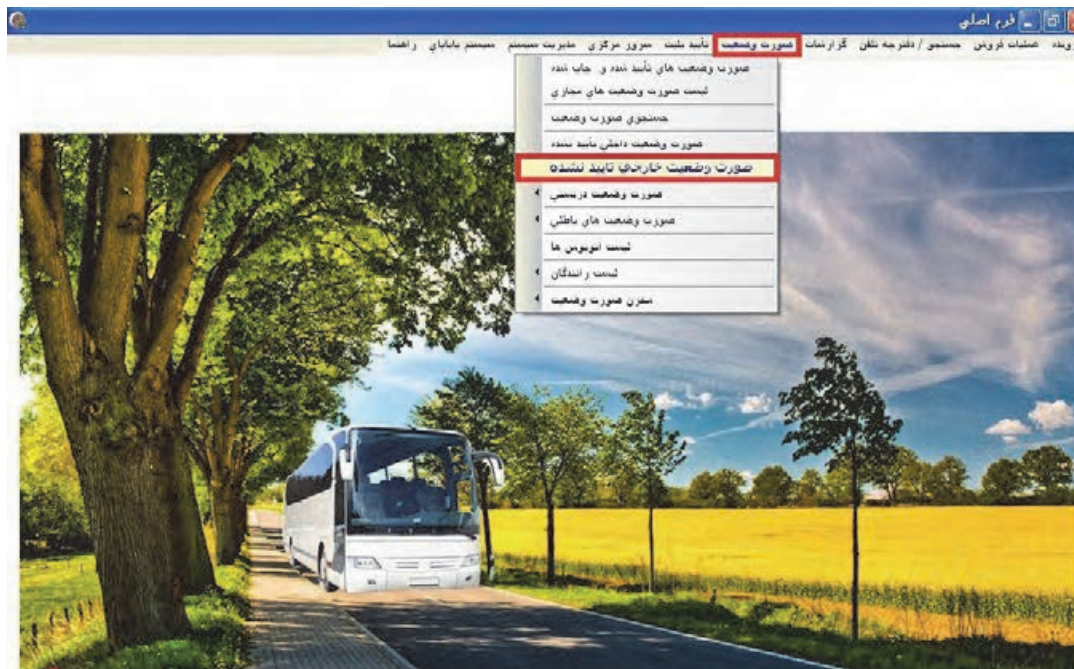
فرم اصلی

ویده عملیات فروش جستجو / دفترچه تلفن گزارشات صورت وضعیت تأیید بلیت سرور مرکزی مدیریت سیستم سیستم بایابای راهنما

صورت وضعیت های تأیید شده و چاپ شده
لیست صورت وضعیت های مجازی
جستجوی صورت وضعیت
صورت وضعیت داخلی تأیید نشده
صورت وضعیت خارجی تایید نشده
صورت وضعیت دریافتی
صورت وضعیت های باطلی
لیست اتوبوس ها
لیست رانندگان
مخزن صورت وضعیت